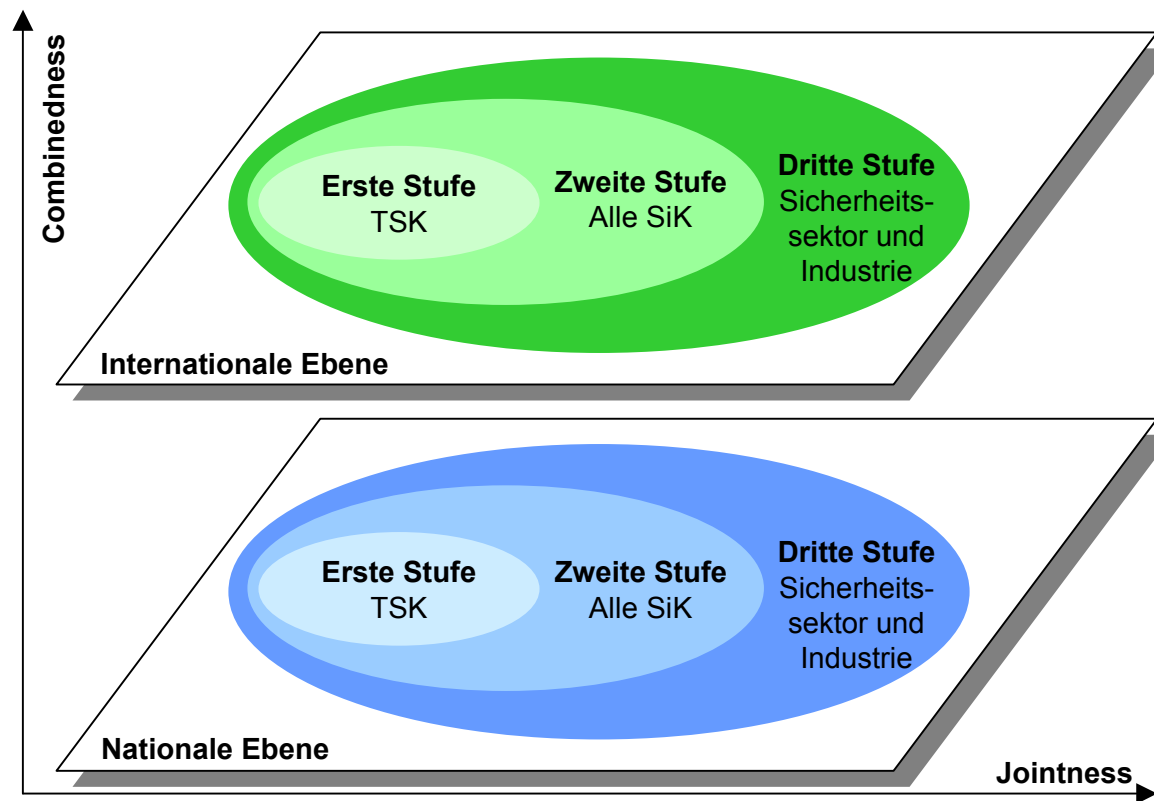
Combinedness

Erste Stufe
TSK

Zweite Stufe
Alle SiK

Dritte Stufe
Sicherheitssektor und Industrie

Internationale Ebene

Erste Stufe
TSK

Zweite Stufe
Alle SiK

Dritte Stufe
Sicherheitssektor und Industrie

Nationale Ebene

Jointness